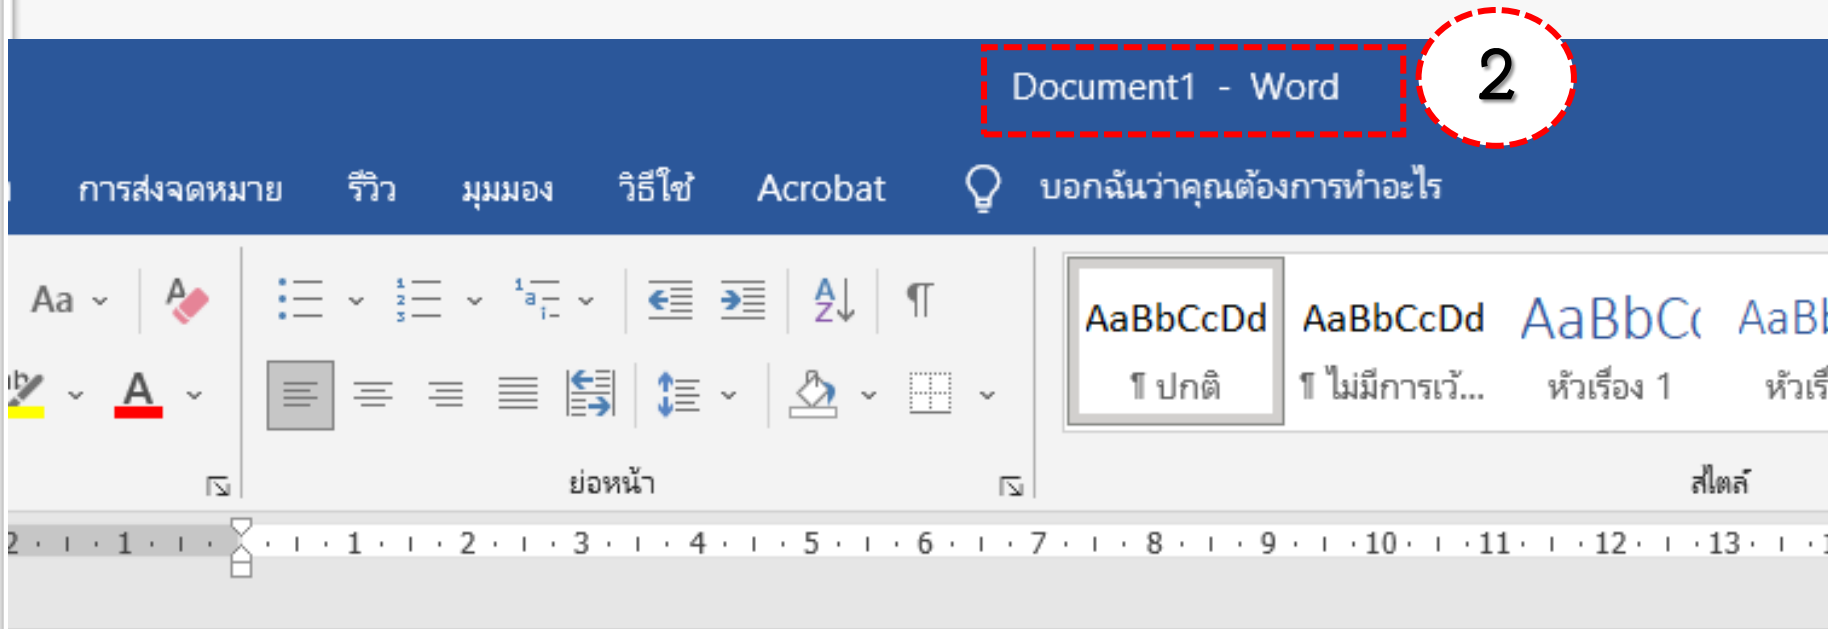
Document1 - Word

2

การส่งจดหมาย รีวิว มุมมอง วิธีใช้ Acrobat บอกฉันว่าคุณต้องการทำอะไร

Aa

AaBbCcDd ¶ ปกติ

AaBbCcDd ¶ ไม่มีการเว้...

AaBbC( หัวเรื่อง 1

AaBl หัวเรื่

ย่อหน้า

สไตล์

2 · 1 · 1 · 1 · 2 · 3 · 4 · 5 · 6 · 7 · 8 · 9 · 10 · 11 · 12 · 13 ·